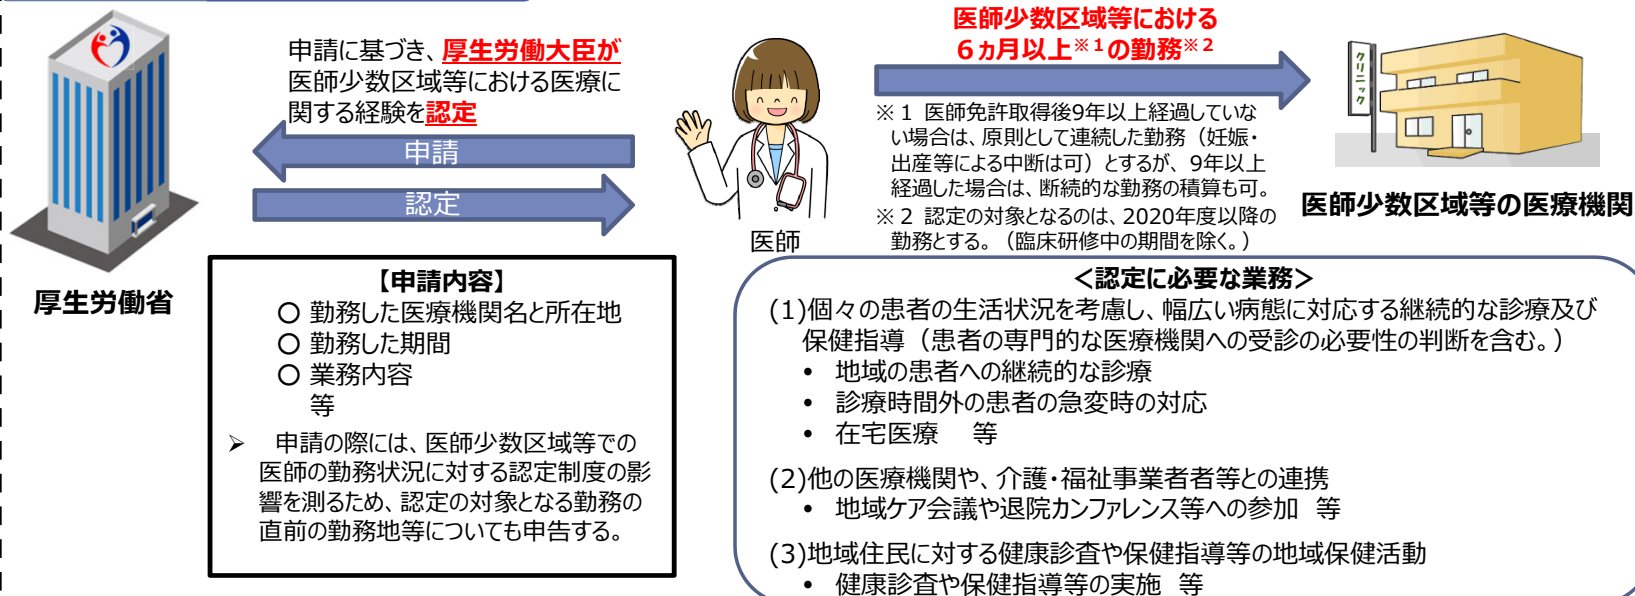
申請に基づき、厚生労働大臣が医師少数区域等における医療に関する経験を認定

申請

認定

厚生労働省

医師

医師少数区域等における6ヵ月以上※1の勤務※2

※1 医師免許取得後9年以上経過していない場合は、原則として連続した勤務（妊娠・出産等による中断は可）とするが、9年以上経過した場合は、断続的な勤務の積算も可。
※2 認定の対象となるのは、2020年度以降の勤務とする。（臨床研修中の期間を除く。）

クリニック

医師少数区域等の医療機関

【申請内容】
○ 勤務した医療機関名と所在地
○ 勤務した期間
○ 業務内容
等

➢ 申請の際には、医師少数区域等での医師の勤務状況に対する認定制度の影響を測るため、認定の対象となる勤務の直前の勤務地等についても申告する。

＜認定に必要な業務＞
(1)個々の患者の生活状況を考慮し、幅広い病態に対応する継続的な診療及び保健指導（患者の専門的な医療機関への受診の必要性の判断を含む。）
• 地域の患者への継続的な診療
• 診療時間外の患者の急変時の対応
• 在宅医療 等

(2)他の医療機関や、介護・福祉事業者者等との連携
• 地域ケア会議や退院カンファレンス等への参加 等

(3)地域住民に対する健康診査や保健指導等の地域保健活動
• 健康診査や保健指導等の実施 等